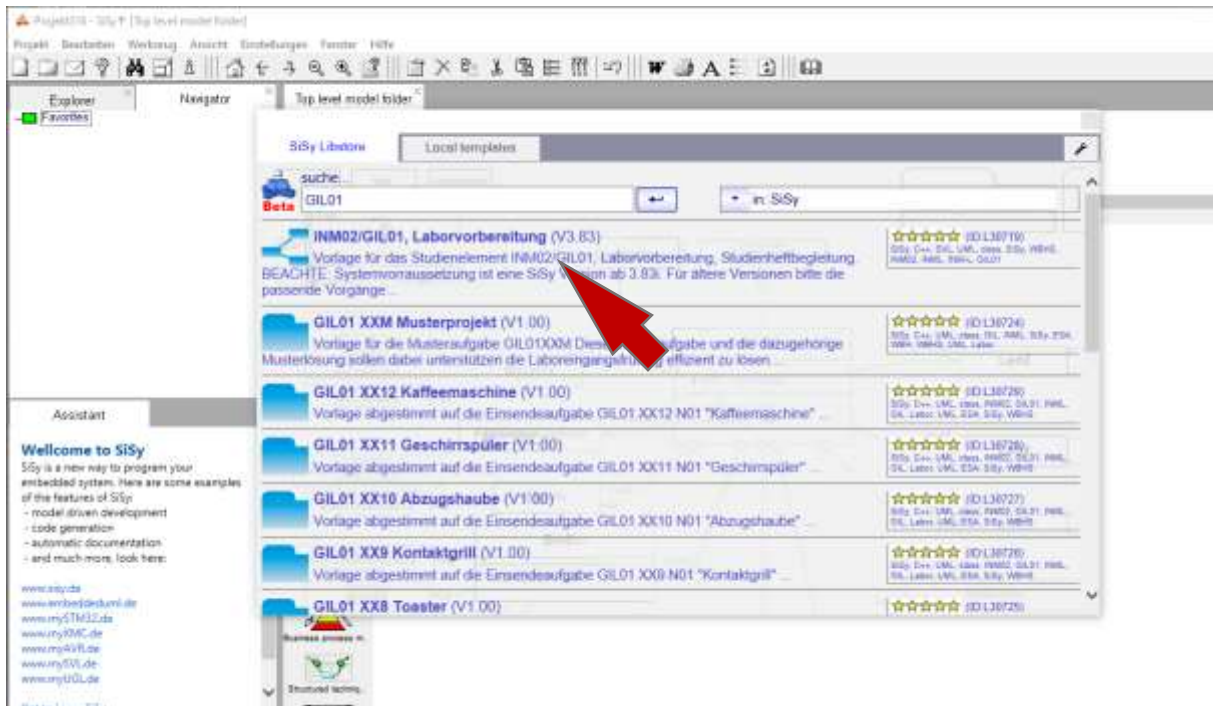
Projekt016 - SiSy® [Top level model folder]

Projekt Bearbeiten Werkzeug Ansicht Einstellungen Fenster Hilfe

Explorer
Navigator
Top level model folder
Favorites

SiSy Libstore
Local templates

suche...
Beta
GIL01
in: SiSy

INM02/GIL01, Laborvorbereitung (V3.83)
Vorlage für das Studienelement INM02/GIL01, Laborvorbereitung, Studienheftbegleitung. BEACHTE: Systemvoraussetzung ist eine SiSy Version ab 3.83i. Für ältere Versionen bitte die passende Vorgänge ...
(ID:L30719)

GIL01 XXM Musterprojekt (V1.00)
Vorlage für die Musteraufgabe GIL01XXM Diese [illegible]aufgabe und die dazugehörige Musterlösung sollen dabei unterstützen die Laboreingangs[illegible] effizient zu lösen ...
(ID:L30724)

GIL01 XX12 Kaffeemaschine (V1.00)
Vorlage abgestimmt auf die Einsendeaufgabe GIL01 XX12 N01 "Kaffeemaschine" ...
(ID:L30729)

GIL01 XX11 Geschirrspüler (V1.00)
Vorlage abgestimmt auf die Einsendeaufgabe GIL01 XX11 N01 "Geschirrspüler" ...
(ID:L30728)

GIL01 XX10 Abzugshaube (V1.00)
Vorlage abgestimmt auf die Einsendeaufgabe GIL01 XX10 N01 "Abzugshaube" ...
(ID:L30727)

GIL01 XX9 Kontaktgrill (V1.00)
Vorlage abgestimmt auf die Einsendeaufgabe GIL01 XX9 N01 "Kontaktgrill" ...
(ID:L30726)

GIL01 XX8 Toaster (V1.00)
(ID:L30725)

Assistant

Wellcome to SiSy
SiSy is a new way to program your embedded system. Here are some examples of the features of SiSy:
- model driven development
- code generation
- automatic documentation
- and much more, look here:

www.sisy.de
www.embeddeduml.de
www.mySTM32.de
www.myXMC.de
www.myAVR.de
www.mySVL.de
www.myUGL.de

Business process m.
Structured techniq.